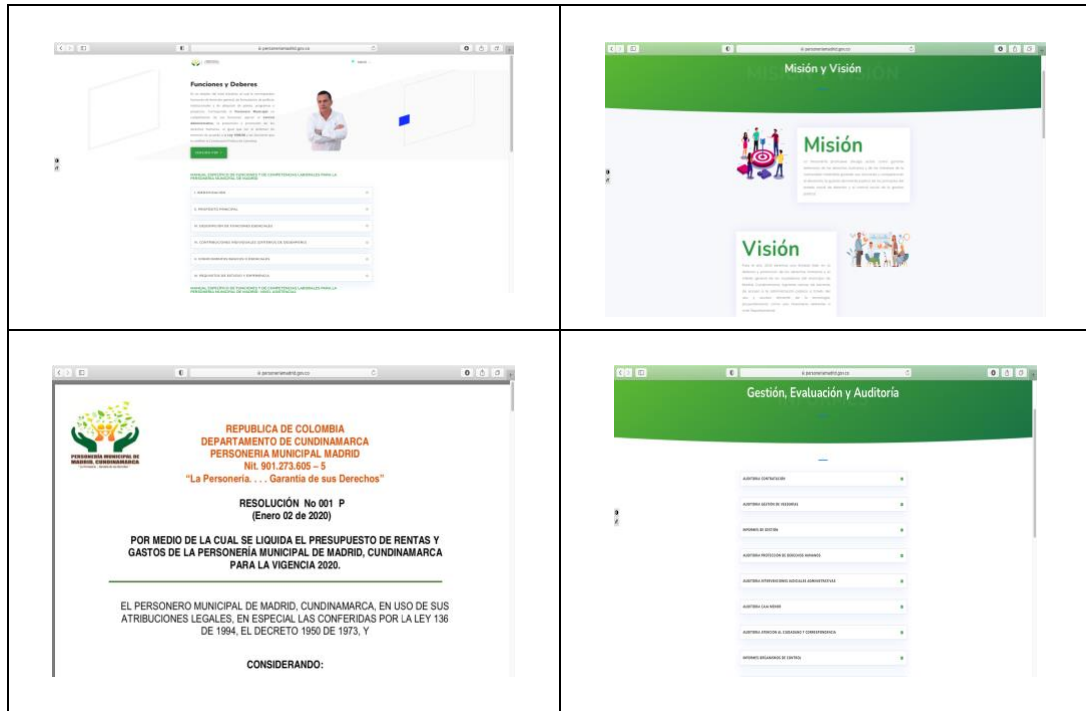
personeriamadrid.gov.co

Funciones y Deberes

MANUAL ESPECÍFICO DE FUNCIONES Y DE COMPETENCIAS LABORALES PARA LA PERSONERÍA MUNICIPAL DE MADRID

I. IDENTIFICACIÓN

II. PROPÓSITO PRINCIPAL

III. DESCRIPCIÓN DE FUNCIONES ESENCIALES

IV. CONTRIBUCIONES INDIVIDUALES (CRITERIOS DE DESEMPEÑO)

V. CONOCIMIENTOS BÁSICOS O ESENCIALES

VI. REQUISITOS DE ESTUDIO Y EXPERIENCIA

personeriamadrid.gov.co

Misión y Visión

Misión

Visión

personeriamadrid.gov.co

PERSONERÍA MUNICIPAL DE MADRID, CUNDINAMARCA

REPUBLICA DE COLOMBIA
DEPARTAMENTO DE CUNDINAMARCA
PERSONERIA MUNICIPAL MADRID
Nit. 901.273.605 – 5
"La Personeria. . . . Garantía de sus Derechos"

RESOLUCIÓN No 001 P
(Enero 02 de 2020)

POR MEDIO DE LA CUAL SE LIQUIDA EL PRESUPUESTO DE RENTAS Y GASTOS DE LA PERSONERÍA MUNICIPAL DE MADRID, CUNDINAMARCA PARA LA VIGENCIA 2020.

EL PERSONERO MUNICIPAL DE MADRID, CUNDINAMARCA, EN USO DE SUS ATRIBUCIONES LEGALES, EN ESPECIAL LAS CONFERIDAS POR LA LEY 136 DE 1994, EL DECRETO 1950 DE 1973, Y

CONSIDERANDO:

personeriamadrid.gov.co

Gestión, Evaluación y Auditoría

AUDITORIA CONTRATACIÓN

AUDITORIA GESTIÓN DE VÍCTIMAS

INFORME DE GESTIÓN

AUDITORIA PROTECCIÓN DE DERECHOS HUMANOS

AUDITORIA INTERVENCIONES JUDICIALES ADMINISTRATIVAS

AUDITORIA CAJA MENOR

AUDITORIA ATENCIÓN AL CIUDADANO Y CORRESPONDENCIA

INFORMES ORGANISMOS DE CONTROL